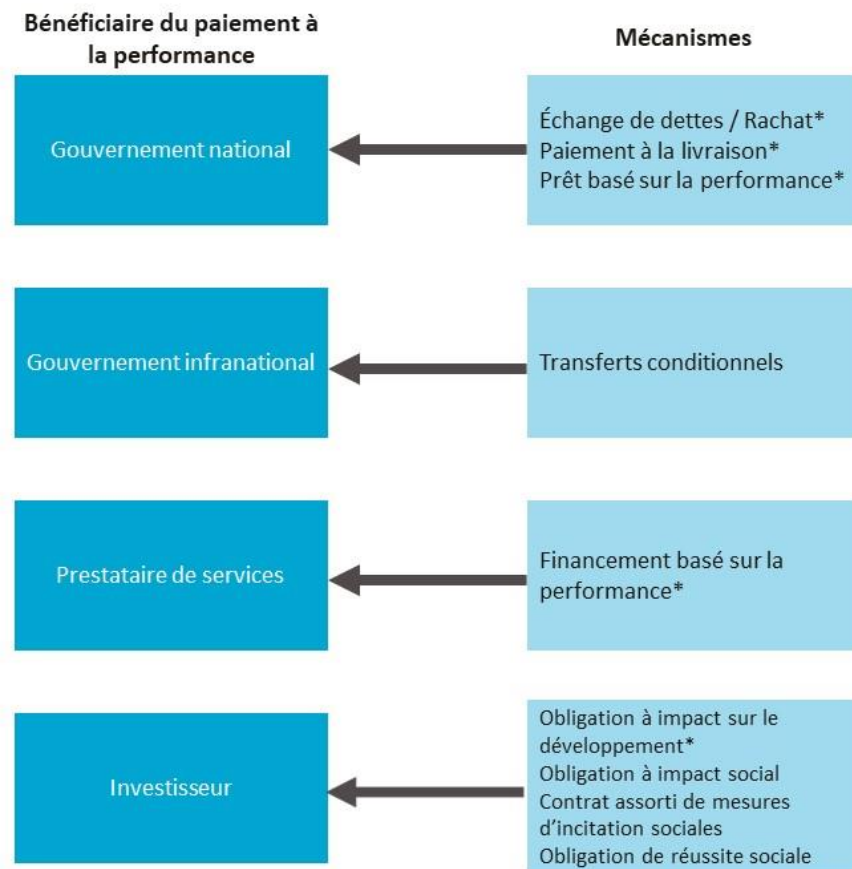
Bénéficiaire du paiement à la performance

Mécanismes

Gouvernement national

Échange de dettes / Rachat*
Paiement à la livraison*
Prêt basé sur la performance*

Gouvernement infranational

Transferts conditionnels

Prestataire de services

Financement basé sur la performance*

Investisseur

Obligation à impact sur le développement*
Obligation à impact social
Contrat assorti de mesures d'incitation sociales
Obligation de réussite sociale